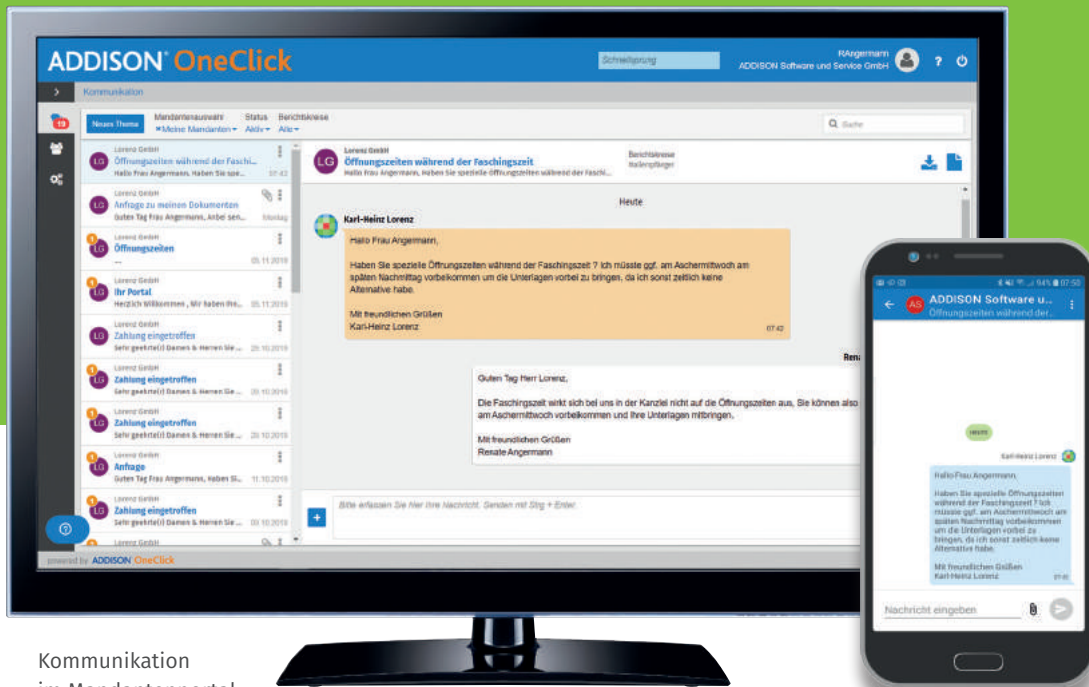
ADDISON OneClick

Schnellsprung

RAngermann
ADDISON Software und Service GmbH

Kommunikation

Neues Thema
Mandantenauswahl
Meine Mandanten
Status
Aktiv
Berichtskreise
Alle

Suche

LG
Lorenz GmbH
Öffnungszeiten während der Faschi...
Hallo Frau Angermann, Haben Sie spe...
07:42

Lorenz GmbH
Anfrage zu meinen Dokumenten
Guten Tag Frau Angermann, Anbei sen...
Montag

Lorenz GmbH
Öffnungszeiten
05.11.2019

Lorenz GmbH
Ihr Portal
Herzlich Willkommen, Wir haben Ihn...
05.11.2019

Lorenz GmbH
Zahlung eingetroffen
Sehr geehrte Damen & Herren Sie...
20.10.2019

Lorenz GmbH
Zahlung eingetroffen
Sehr geehrte(r) Damen & Herren Sie...
20.10.2019

Lorenz GmbH
Zahlung eingetroffen
Sehr geehrte(r) Damen & Herren Sie...
20.10.2019

Lorenz GmbH
Anfrage
Guten Tag Frau Angermann, Haben Si...
11.10.2019

Lorenz GmbH
Zahlung eingetroffen
Sehr geehrte(r) Damen & Herren Sie...
03.10.2019

Lorenz GmbH

powered by ADDISON OneClick

Lorenz GmbH
Öffnungszeiten während der Faschingszeit
Hallo Frau Angermann, Haben Sie spezielle Öffnungszeiten während der Fasch...

Berichtskreise
Aktenpfleger

Heute

Karl-Heinz Lorenz

Hallo Frau Angermann,

Haben Sie spezielle Öffnungszeiten während der Faschingszeit ? Ich müsste ggf. am Aschermittwoch am späten Nachmittag vorbeikommen um die Unterlagen vorbei zu bringen, da ich sonst zeitlich keine Alternative habe.

Mit freundlichen Grüßen
Karl-Heinz Lorenz
07:42

Rena

Guten Tag Herr Lorenz,

Die Faschingszeit wirkt sich bei uns in der Kanzlei nicht auf die Öffnungszeiten aus. Sie können also am Aschermittwoch vorbeikommen und Ihre Unterlagen mitbringen.

Mit freundlichen Grüßen
Renate Angermann

Bitte erfassen Sie hier Ihre Nachricht. Senden mit Strg + Enter.

94% 07:59
AS
ADDISON Software u...
Öffnungszeiten während der...

Heute

Karl-Heinz Lorenz

Hallo Frau Angermann,

Haben Sie spezielle Öffnungszeiten während der Faschingszeit ? Ich müsste ggf. am Aschermittwoch am späten Nachmittag vorbeikommen um die Unterlagen vorbei zu bringen, da ich sonst zeitlich keine Alternative habe.

Mit freundlichen Grüßen
Karl-Heinz Lorenz
07:42

Nachricht eingeben

Kommunikation
im Mandantenportal